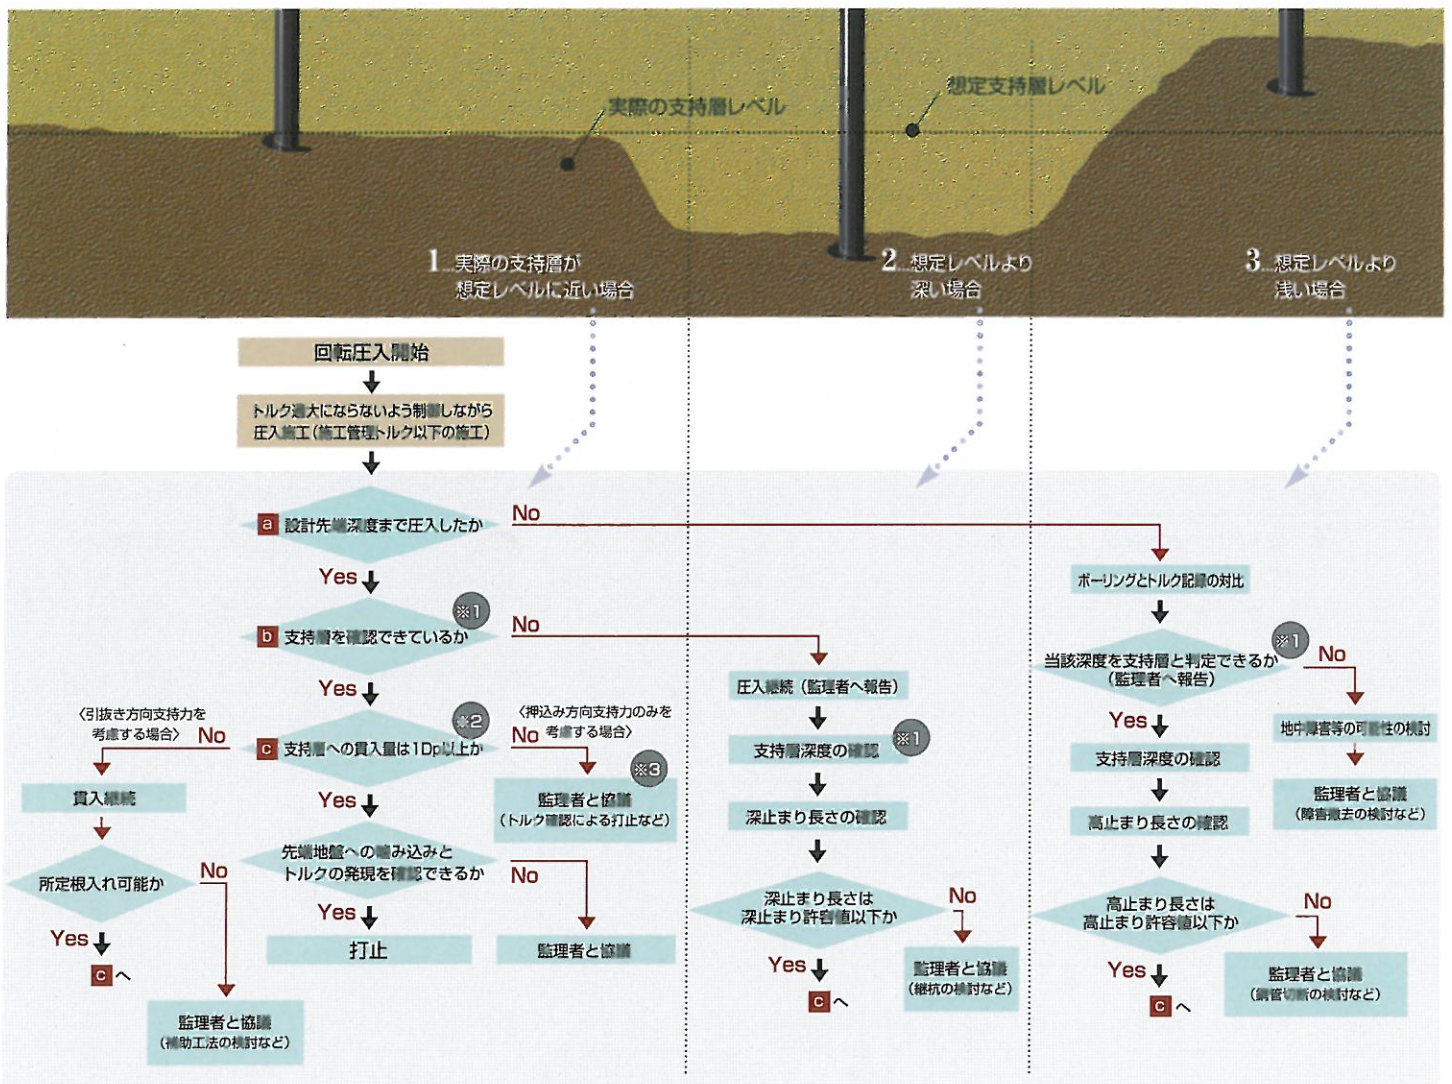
実際の支持層レベル

想定支持層レベル

1 実際の支持層が想定レベルに近い場合

2 想定レベルより深い場合

3 想定レベルより浅い場合

回転圧入開始

トルク過大にならないよう制御しながら圧入施工（施工管理トルク以下の施工）

a 設計先端深度まで圧入したか

No

Yes

b 支持層を確認できているか ※1

No

Yes

c 支持層への貫入量は1Dp以上か ※2

〈引抜き方向支持力を考慮する場合〉 No

〈押込み方向支持力のみを考慮する場合〉 No

Yes

先端地盤への食い込みとトルクの発現を確認できるか

No

Yes

打止

監理者と協議

※3 監理者と協議（トルク確認による打止など）

貫入継続

所定根入れ可能か

No

Yes

c へ

監理者と協議（補助工法の検討など）

圧入継続（監理者へ報告）

支持層深度の確認 ※1

深止まり長さの確認

深止まり長さは深止まり許容値以下か

No

Yes

c へ

監理者と協議（継杭の検討など）

ボーリングとトルク記録の対比

当該深度を支持層と判定できるか（監理者へ報告） ※1

No

Yes

支持層深度の確認

高止まり長さの確認

高止まり長さは高止まり許容値以下か

No

Yes

c へ

地中障害等の可能性の検討

監理者と協議（障害撤去の検討など）

監理者と協議（鋼管切断の検討など）